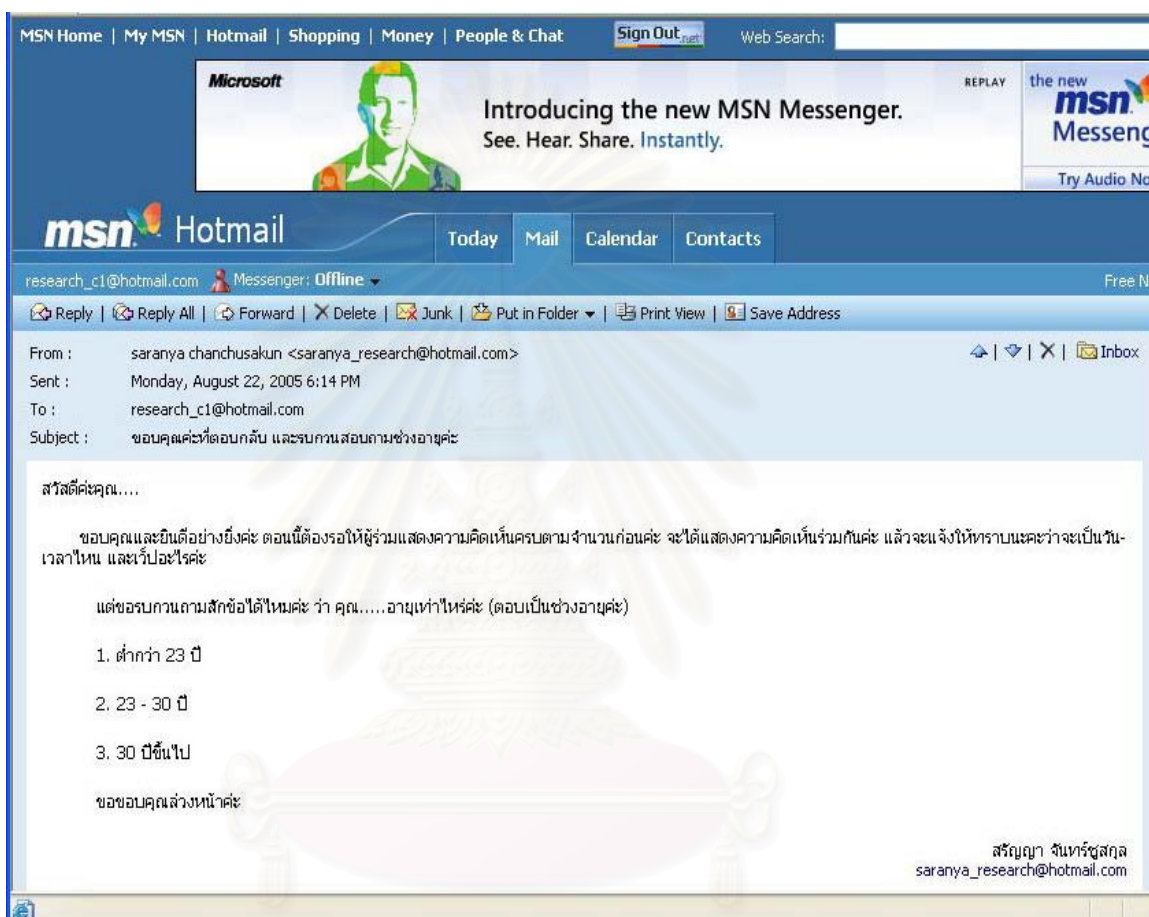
MSN Home | My MSN | Hotmail | Shopping | Money | People & Chat

Sign Out .net

Web Search:

Microsoft

Introducing the new MSN Messenger.
See. Hear. Share. Instantly.

REPLAY

the new msn Messeng

Try Audio No

msn Hotmail

Today | Mail | Calendar | Contacts

research_c1@hotmail.com Messenger: Offline

Free N

Reply | Reply All | Forward | Delete | Junk | Put in Folder | Print View | Save Address

From : saranya chanchusakun <saranya_research@hotmail.com>

Inbox

Sent : Monday, August 22, 2005 6:14 PM

To : research_c1@hotmail.com

Subject : ขอบคุณค่ะที่ตอบกลับ และรบกวนสอบถามช่วงอายุค่ะ

สวัสดีค่ะคุณ....

ขอบคุณและยินดีอย่างยิ่งค่ะ ตอนนี้ต้องรอให้ผู้ร่วมแสดงความคิดเห็นครบตามจำนวนก่อนค่ะ จะได้แสดงความคิดเห็นร่วมกันค่ะ แล้วจะแจ้งให้ทราบนะคะว่าจะเป็นวัน-เวลาไหน และเว็ปอะไรค่ะ

แต่ขอรบกวนถามสักข้อได้ไหมค่ะ ว่า คุณ.....อายุเท่าไหร่ค่ะ (ตอบเป็นช่วงอายุค่ะ)

1. ต่ำกว่า 23 ปี

2. 23 - 30 ปี

3. 30 ปีขึ้นไป

ขอขอบคุณล่วงหน้าค่ะ

สรัญญา จันทร์ชูสกุล
saranya_research@hotmail.com